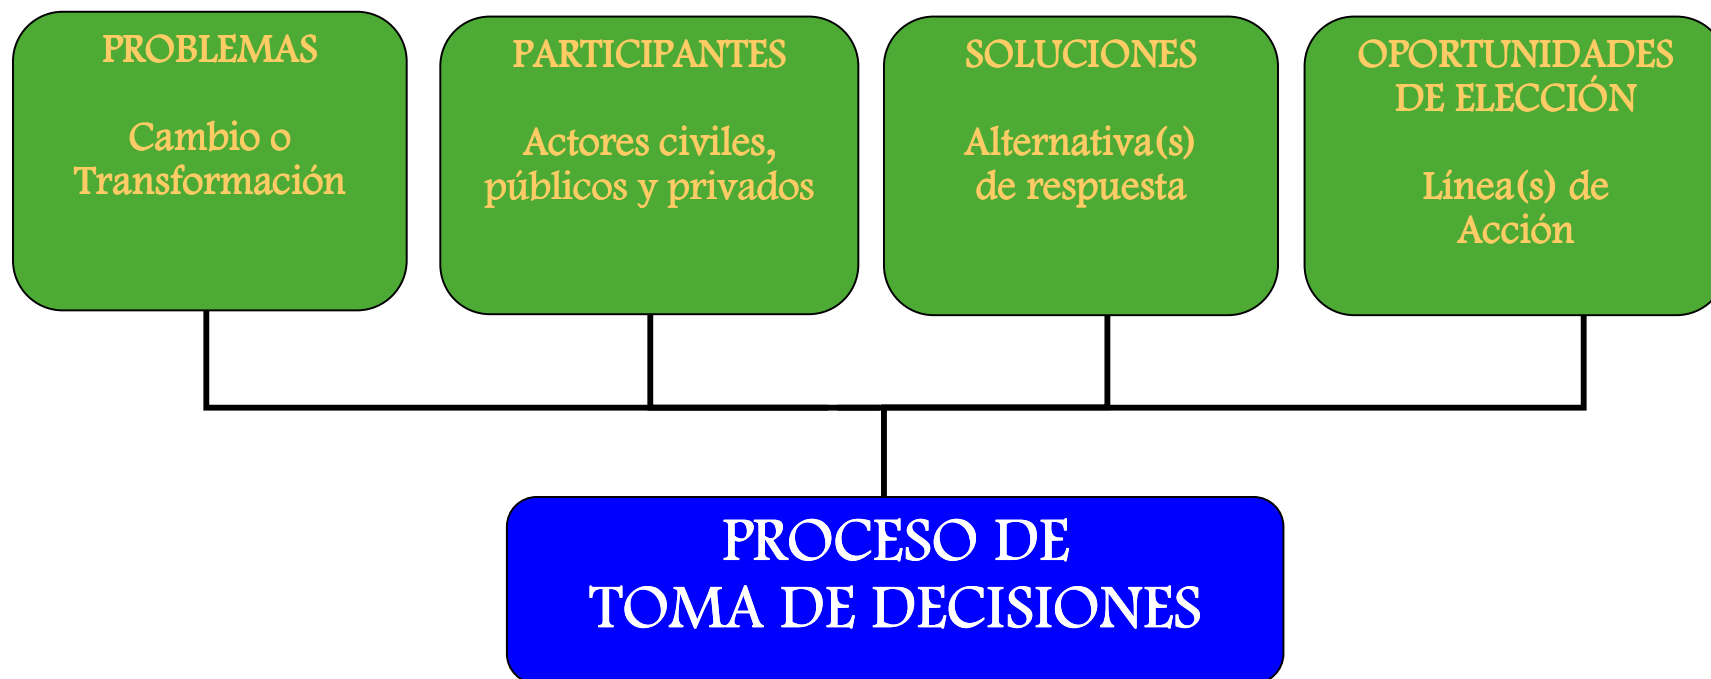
PROBLEMAS

Cambio o Transformación

PARTICIPANTES

Actores civiles, públicos y privados

SOLUCIONES

Alternativa(s) de respuesta

OPORTUNIDADES DE ELECCIÓN

Línea(s) de Acción

PROCESO DE TOMA DE DECISIONES